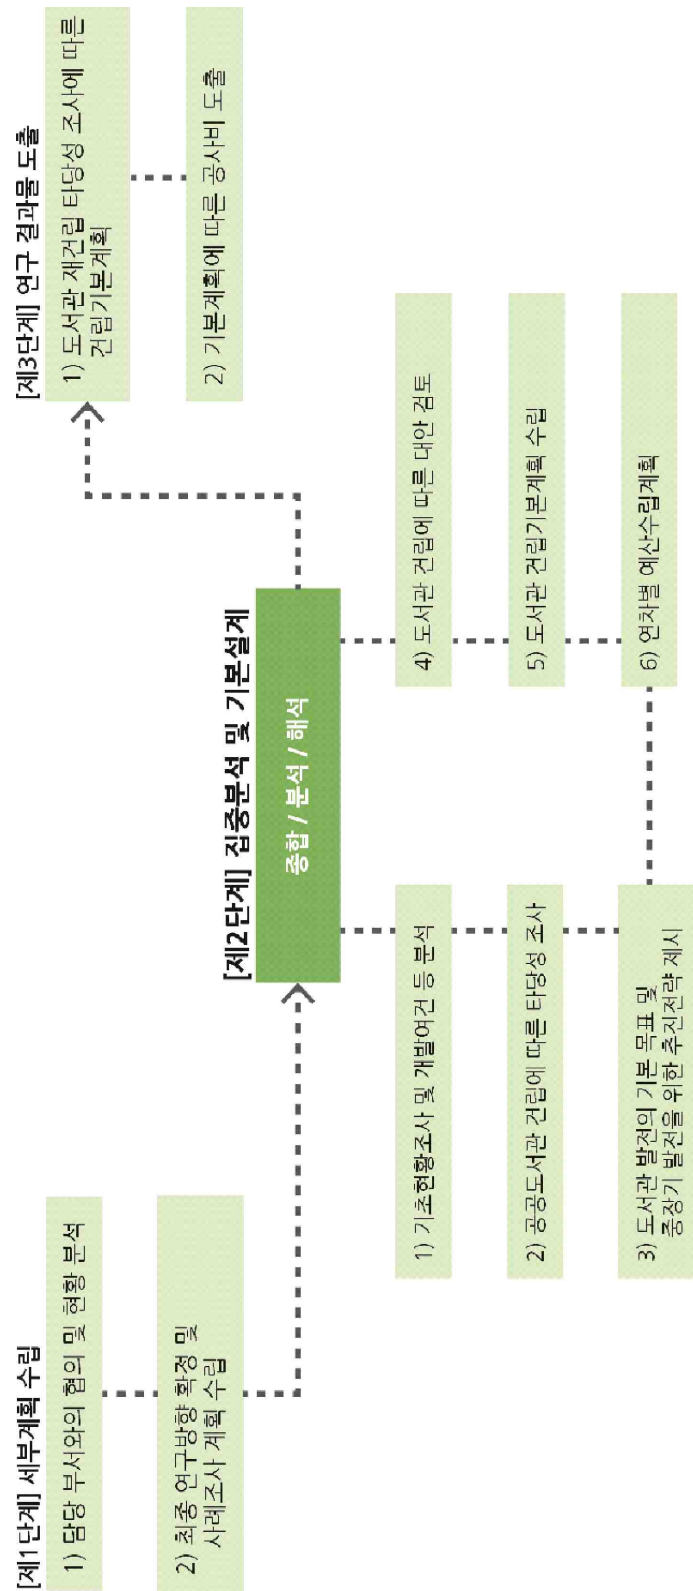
[제1단계] 세부계획 수립

1) 담당 부서와의 협의 및 현황 분석

2) 최종 연구방향 확정 및 사례조사 계획 수립

[제2단계] 집중분석 및 기본설계

종합 / 분석 / 해석

1) 기초현황조사 및 개발여건 등 분석

2) 공공도서관 건립에 따른 타당성 조사

3) 도서관 발전의 기본 목표 및 중장기 발전을 위한 추진전략 제시

4) 도서관 건립에 따른 대안 검토

5) 도서관 건립기본계획 수립

6) 연차별 예산수립계획

[제3단계] 연구 결과물 도출

1) 도서관 재건립 타당성 조사에 따른 건립기본계획

2) 기본계획에 따른 공사비 도출